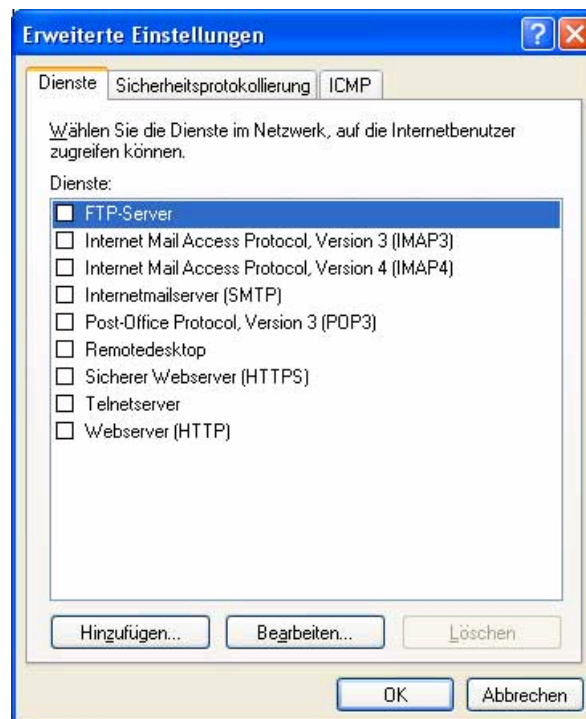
Erweiterte Einstellungen

Dienste | Sicherheitsprotokollierung | ICMP

Wählen Sie die Dienste im Netzwerk, auf die Internetbenutzer zugreifen können.

Dienste:

FTP-Server
Internet Mail Access Protocol, Version 3 (IMAP3)
Internet Mail Access Protocol, Version 4 (IMAP4)
Internetmailserver (SMTP)
Post-Office Protocol, Version 3 (POP3)
Remotedesktop
Sicherer Webserver (HTTPS)
Telnetserver
Webserver (HTTP)

Hinzufügen... Bearbeiten... Löschen

OK Abbrechen